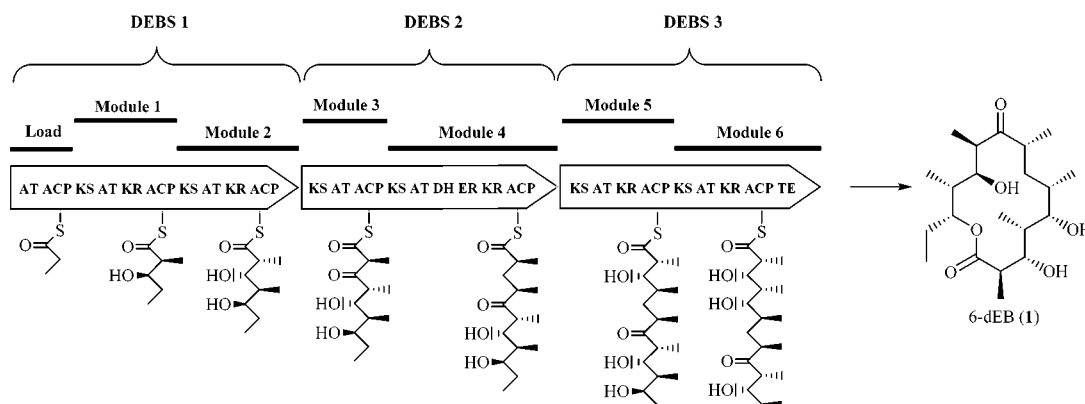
DEBS 1

DEBS 2

DEBS 3

Load

Module 1

Module 2

Module 3

Module 4

Module 5

Module 6

AT ACP KS AT KR ACP KS AT KR ACP

KS AT ACP KS AT DH ER KR ACP

KS AT KR ACP KS AT KR ACP TE

S

O

S

O

HO

S

O

HO

HO

S

O

O

HO

HO

S

O

O

HO

HO

S

O

HO

HO

O

HO

HO

S

O

HO

HO

O

HO

O

OH

OH

OH

O

O

6-dEB (**1**)